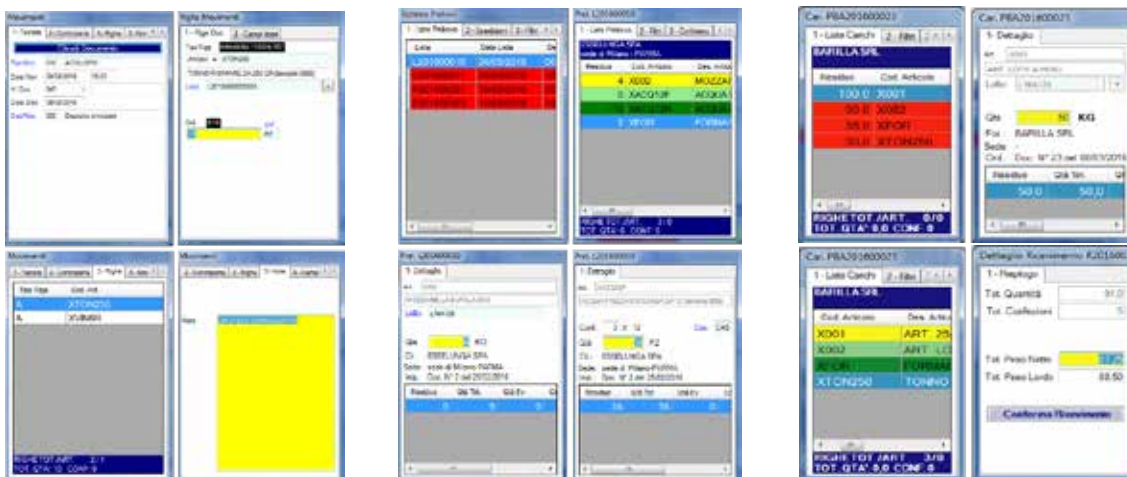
Movimenti
1- Testata | 2- Contropartita | 3- Righe | 4- Altri
Chiudi Documento
Magazzino

Riga Movimenti
1- Riga Doc. | 2- Campi liberi

Sistema Prelievi
1- Lista Prelievo | 2- Spedizioni | 3- Filtri
Lista | Data Lista

Prel. L201000018
1- Lista Prelievo | 2- Filtri | 3- Contenuto
ESSELUNGA SPA
sede di Milano-PARMA
Residuo | Cod. Articolo | Des. Articolo
4 X002 MOZZAR
5 XACQ13P ACQUA
XACQ13R ACQUA
3 XFOR FORMA
RIGHE TOT.:ART.: 3/0
TOT. QTA': 0 CONF: 0

Car. PBA201800021
1- Lista Carichi | 2- Filtri
BARILLA SPA
Residuo | Cod. Articolo
100.0 X001
50.0 X002
55.0 XFOR
50.0 XTON250
RIGHE TOT.:ART.: 0/0
TOT. QTA': 0.0 CONF: 0

Car. PBA201800021
1- Dettaglio
Lotto
Qta 50 KG
For.: BARILLA SPA
Sede: -
Ord.: Doc. N° 23 del 08/03/2016
Residuo | Qtà Tot. | Qt
50.0 | 50.0

Movimenti
1- Testata | 2- Contropartita | 3- Righe | 4- Altri
Tipo Riga | Cod. Art.
A | XTON250
A | XUMARI
RIGHE TOT.:ART.: 2/1
TOT. QTA': 12 CONF: 0

Movimenti
2- Contropartita | 3- Righe | 5- Note | 6- Campi
Note

Prel. L201000018
1- Dettaglio
Lotto
Qta 0 KG
Cli.: ESSELUNGA SPA
Sede: sede di Milano-PARMA
Imp.: Doc. N° 2 del 25/02/2016
Residuo | Qtà Tot. | Qtà Ev.
0 | 0

Prel. L201000018
1- Dettaglio
Conf. 2 x 12 Cnv. 240
Qta 0 PZ
Cli.: ESSELUNGA SPA
Sede: sede di Milano-PARMA
Imp.: Doc. N° 2 del 25/02/2016
Residuo | Qtà Tot. | Qtà Ev.
56 | 56

Car. PBA201800021
1- Lista Carichi | 2- Filtri
BARILLA SPA
Cod. Articolo | Des. Articolo
X001 ART. 25
X002 ART. LO
XFOR FORMA
XTON250 TONNO
RIGHE TOT.:ART.: 3/0
TOT. QTA': 0.0 CONF: 0

Dettaglio Ricevimento PJC1600
1- Riepilogo
Tot. Quantità 91.0
Tot. Confezioni 5
Tot. Peso Netto
Tot. Peso Lordo 88.50
Conferma Ricevimento